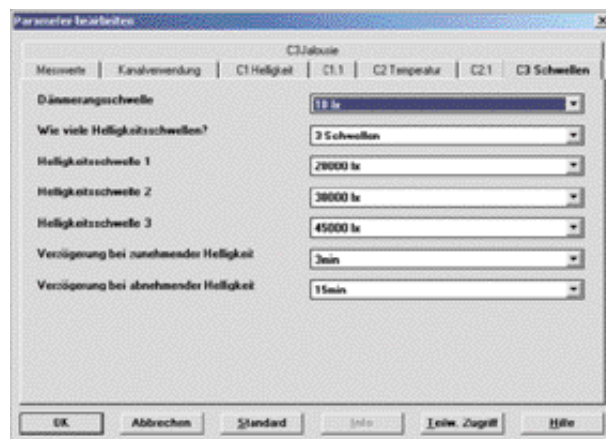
Parameter bearbeiten

C3Jalousie

Messwerte | Kanalverwendung | C1 Helligkeit | C1.1 | C2 Temperatur | C2.1 | C3 Schwellen

Dämmerungsschwelle | 10 lx

Wie viele Helligkeitsschwellen? | 3 Schwellen

Helligkeitsschwelle 1 | 20000 lx

Helligkeitsschwelle 2 | 30000 lx

Helligkeitsschwelle 3 | 45000 lx

Verzögerung bei zunehmender Helligkeit | 3min

Verzögerung bei abnehmender Helligkeit | 15min

OK | Abbrechen | Standard | Info | Teilw. Zugriff | Hilfe